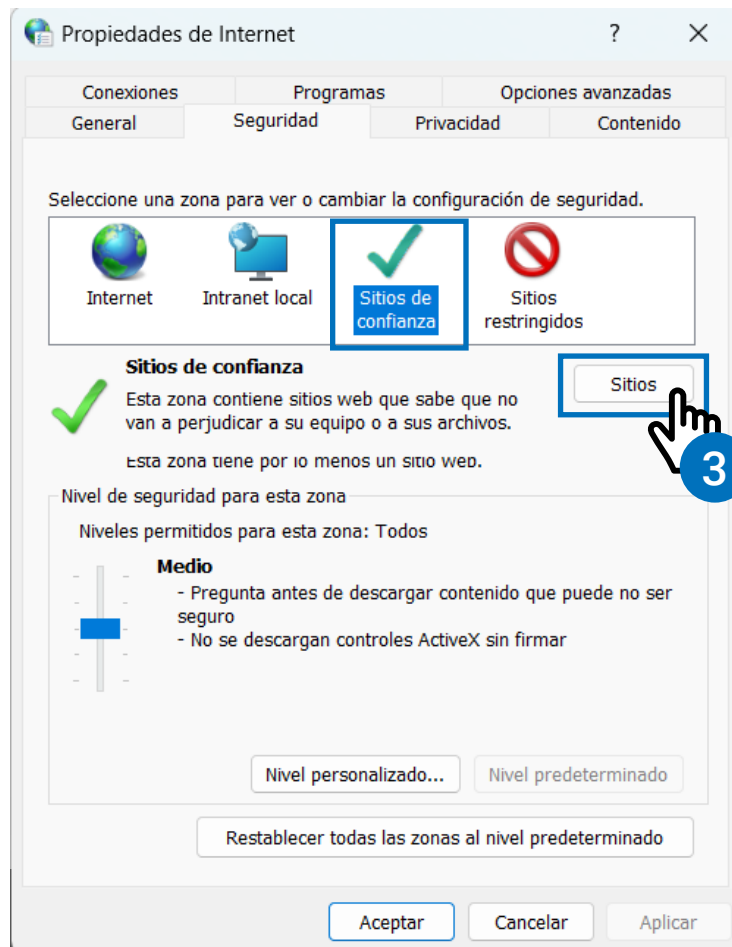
Propiedades de Internet ? ✕

Conexiones Programas Opciones avanzadas
General Seguridad Privacidad Contenido

Seleccione una zona para ver o cambiar la configuración de seguridad.

Internet Intranet local Sitios de confianza Sitios restringidos

Sitios de confianza
Esta zona contiene sitios web que sabe que no van a perjudicar a su equipo o a sus archivos.

Sitios

3

Esta zona tiene por lo menos un sitio web.

Nivel de seguridad para esta zona
Niveles permitidos para esta zona: Todos

Medio
- Pregunta antes de descargar contenido que puede no ser seguro
- No se descargan controles ActiveX sin firmar

Nivel personalizado... Nivel predeterminado

Restablecer todas las zonas al nivel predeterminado

Aceptar Cancelar Aplicar